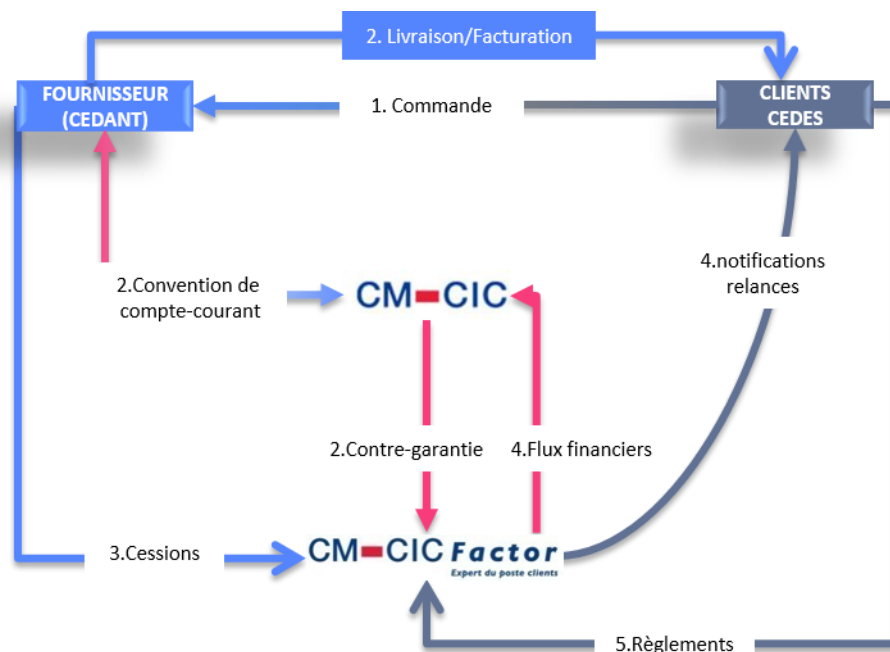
2. Livraison/Facturation

FOURNISSEUR (CEDANT)

1. Commande

CLIENTS CEDES

2.Convention de compte-courant

CM CIC

4.notifications relances

2.Contre-garantie

4.Flux financiers

3.Cessions

CM CIC Factor
Expert du poste clients

5.Règlements